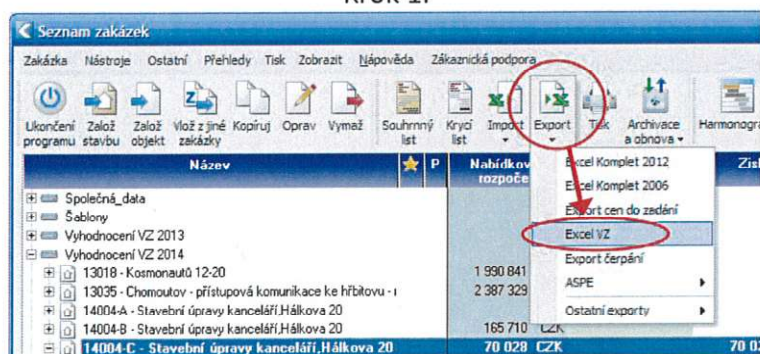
KROK 1:

Seznam zakázek

Zakázka Nástroje Ostatní Přehledy Tisk Zobrazit Nápověda Zákaznická podpora

Ukončení programu Založ stavbu Založ objekt Vlož z jiné zakázky Kopíruj Oprav Vymaž Souhrnný list Krycí list Import Export Tisk Archivace a obnova Harmonogra

Název P Nabídkov rozpoče Zis

Společná_data
Šablony
Vyhodnocení VZ 2013
Vyhodnocení VZ 2014
13018 - Kosmonautů 12-20 1 990 841
13035 - Chomoutov - přístupová komunikace ke hřbitovu - 2 387 329
14004-A - Stavební úpravy kanceláří,Hálkova 20
14004-B - Stavební úpravy kanceláří,Hálkova 20 165 710 CZK
14004-C - Stavební úpravy kanceláří,Hálkova 20 70 028 CZK 70 02

Excel Komplet 2012
Excel Komplet 2006
Export cen do zadání
Excel VZ
Export čerpání
ASPE
Ostatní exporty